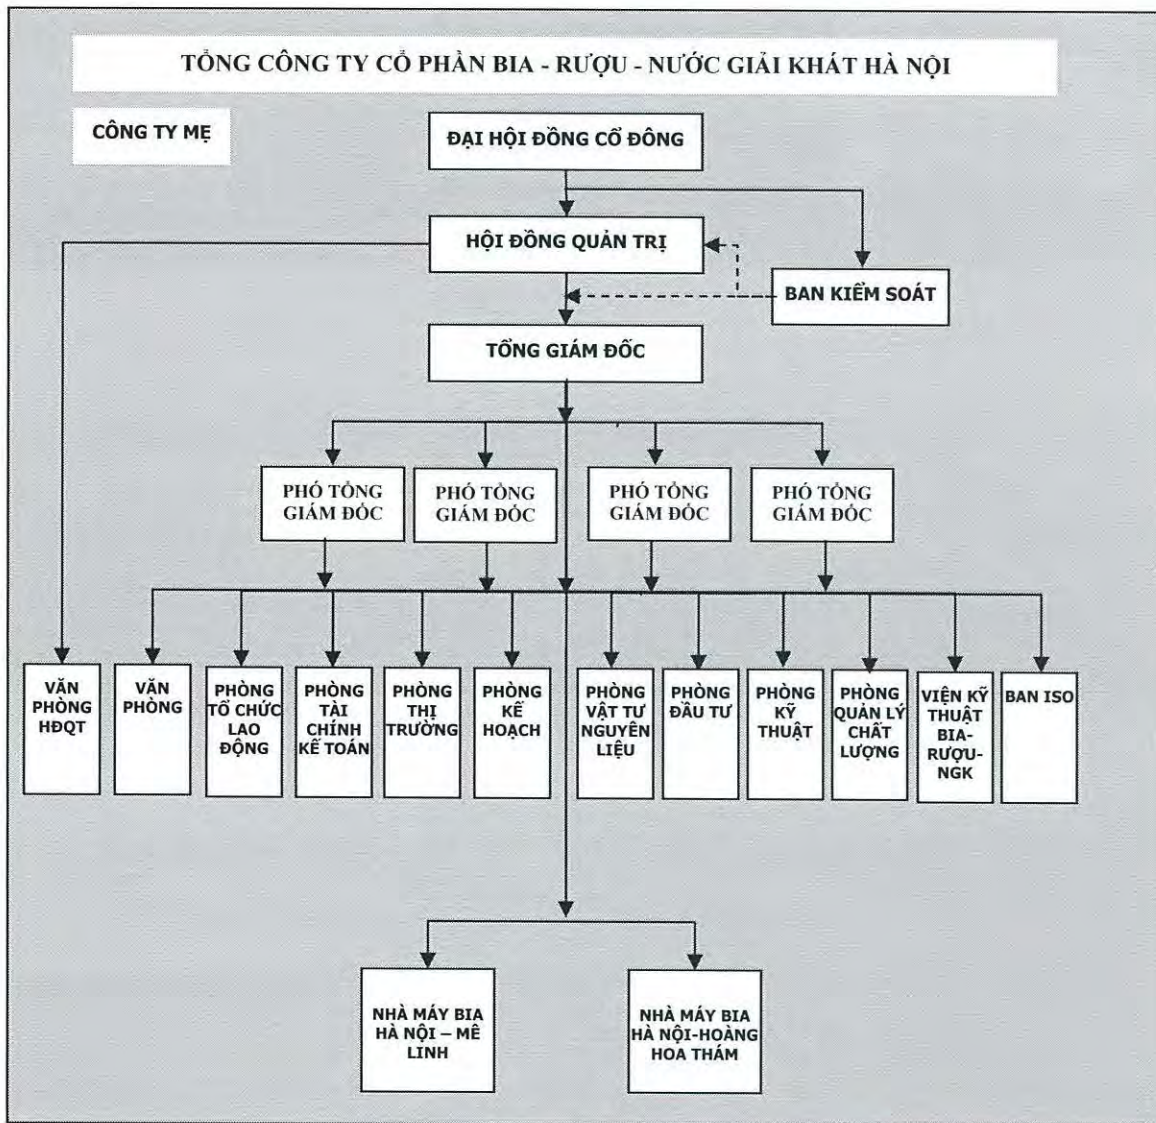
TỔNG CÔNG TY CỔ PHẦN BIA - RƯỢU - NƯỚC GIẢI KHÁT HÀ NỘI

CÔNG TY MẸ

ĐẠI HỘI ĐỒNG CỔ ĐÔNG

HỘI ĐỒNG QUẢN TRỊ

BAN KIỂM SOÁT

TỔNG GIÁM ĐỐC

PHÓ TỔNG GIÁM ĐỐC

PHÓ TỔNG GIÁM ĐỐC

PHÓ TỔNG GIÁM ĐỐC

PHÓ TỔNG GIÁM ĐỐC

VĂN PHÒNG HĐQT

VĂN PHÒNG

PHÒNG TỔ CHỨC LAO ĐỘNG

PHÒNG TÀI CHÍNH KẾ TOÁN

PHÒNG THỊ TRƯỜNG

PHÒNG KẾ HOẠCH

PHÒNG VẬT TƯ NGUYÊN LIỆU

PHÒNG ĐẦU TƯ

PHÒNG KỸ THUẬT

PHÒNG QUẢN LÝ CHẤT LƯỢNG

VIỆN KỸ THUẬT BIA-RƯỢU-NGK

BAN ISO

NHÀ MÁY BIA HÀ NỘI – MÊ LINH

NHÀ MÁY BIA HÀ NỘI-HOÀNG HOA THÁM